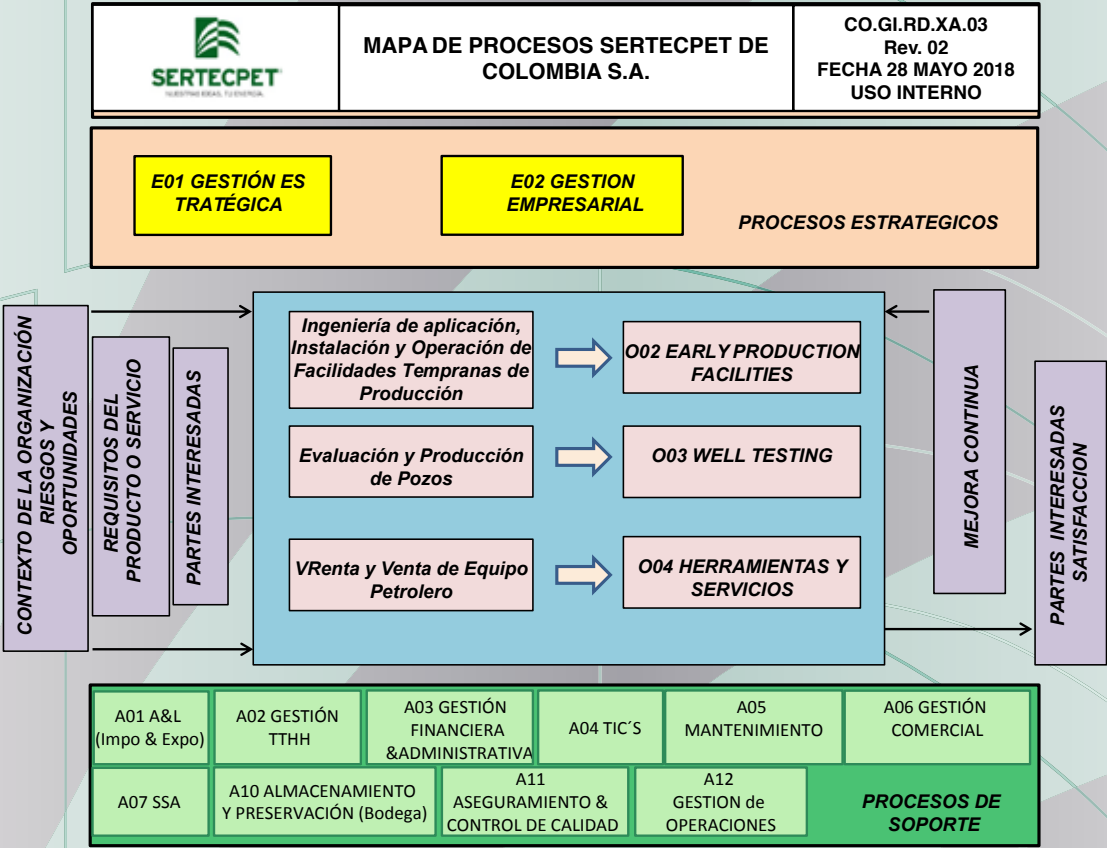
SERTECPET
NUESTRAS IDEAS, TU ENERGÍA

MAPA DE PROCESOS SERTECPET DE COLOMBIA S.A.

CO.GI.RD.XA.03
Rev. 02
FECHA 28 MAYO 2018
USO INTERNO

E01 GESTIÓN ES TRATÉGICA

E02 GESTION EMPRESARIAL

PROCESOS ESTRATEGICOS

CONTEXTO DE LA ORGANIZACIÓN RIESGOS Y OPORTUNIDADES

REQUISITOS DEL PRODUCTO O SERVICIO

PARTES INTERESADAS

Ingeniería de aplicación, Instalación y Operación de Facilidades Tempranas de Producción

O02 EARLY PRODUCTION FACILITIES

Evaluación y Producción de Pozos

O03 WELL TESTING

VRenta y Venta de Equipo Petrolero

O04 HERRAMIENTAS Y SERVICIOS

MEJORA CONTINUA

PARTES INTERESADAS SATISFACCION

| A01 A&L (Impo & Expo) | A02 GESTIÓN TTHH | A03 GESTIÓN FINANCIERA &ADMINISTRATIVA | A04 TIC´S | A05 MANTENIMIENTO | A06 GESTIÓN COMERCIAL |
|---|---|---|---|---|---|
| A07 SSA | A10 ALMACENAMIENTO Y PRESERVACIÓN (Bodega) | A11 ASEGURAMIENTO & CONTROL DE CALIDAD | A12 GESTION de OPERACIONES | PROCESOS DE SOPORTE | |